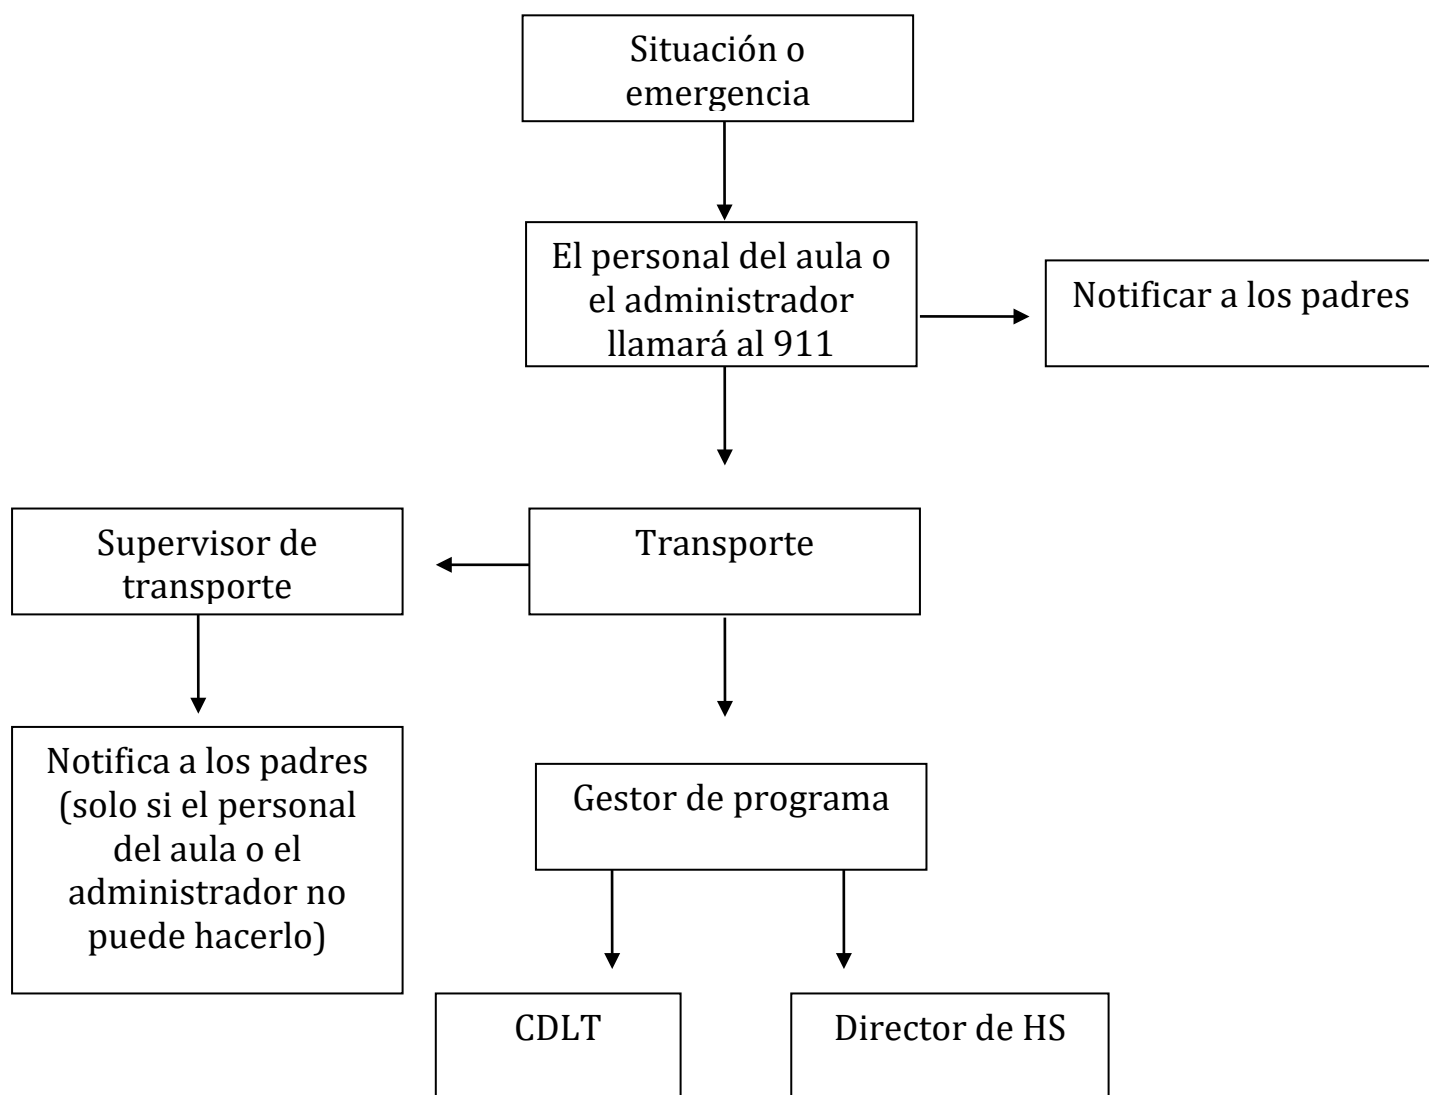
Situación o emergencia

El personal del aula o el administrador llamará al 911

Notificar a los padres

Supervisor de transporte

Transporte

Notifica a los padres (solo si el personal del aula o el administrador no puede hacerlo)

Gestor de programa

CDLT

Director de HS